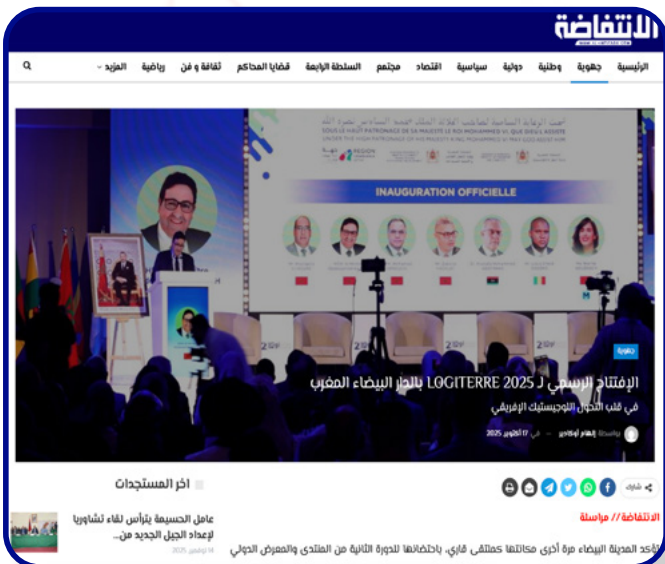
الانتفاضة

الرئيسية جهوية وطنية دولية سياسية اقتصاد مجتمع السلطة الرابعة قضايا المحاكم ثقافة و فن رياضية المزيد

SOUS LE HAUT PATRONAGE DE SA MAJESTÉ LE ROI MOHAMMED VI, QUE DIEU L'ASSISTE

INAUGURATION OFFICIELLE

جهوية

الإفتتاح الرسمي لـ LOGITERRE 2025 بالدار البيضاء المغرب

في قلب التحول اللوجيستيك الإفريقي

بواسطة إلهام أوكادير — في 17 أكتوبر 2025

شارك

اخر المستجدات

عامل الحسيمة يترأس لقاء تشاوريا لإعداد الجيل الجديد من...

الانتفاضة // مراسلة

تؤكد المدينة البيضاء مرة أخرى مكانتها كملتقى قاري، باحتضانها للدورة الثانية من المنتدى والمعرض الدولي